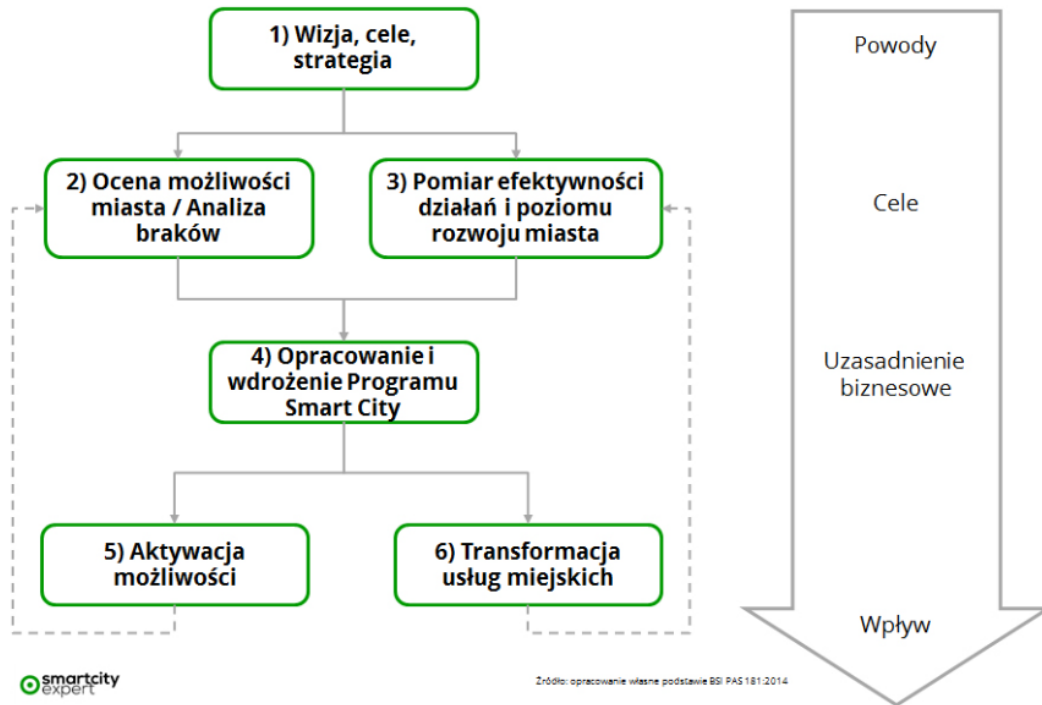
1) Wizja, cele, strategia

2) Ocena możliwości miasta / Analiza braków

3) Pomiar efektywności działań i poziomu rozwoju miasta

4) Opracowanie i wdrożenie Programu Smart City

5) Aktywacja możliwości

6) Transformacja usług miejskich

Powody

Cele

Uzasadnienie biznesowe

Wpływ

smartcity expert

Źródło: opracowanie własne podstawie BSI PAS 181:2014